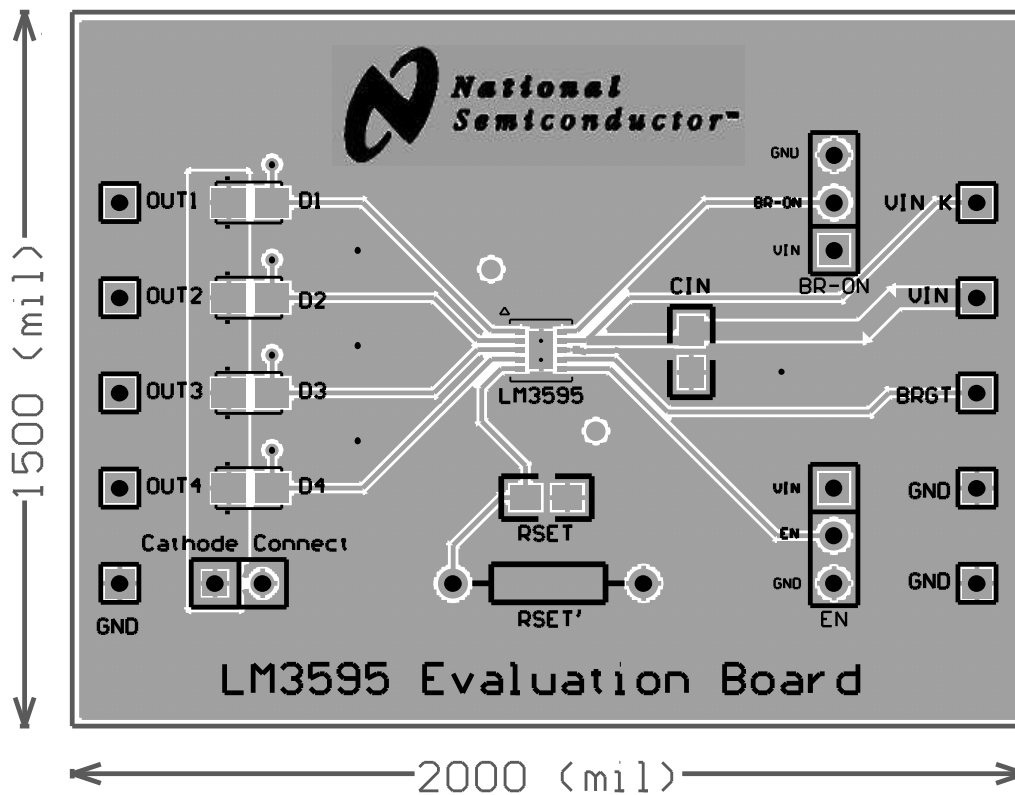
1500 (mil)

National Semiconductor™

GND
BR-ON
VIN
BR-ON

OUT1 D1
VIN K
OUT2 D2
CIN
VIN
OUT3 D3
LM3595
BRGT
OUT4 D4
RSET
VIN
GND
EN
Cathode Connect
GND
GND
RSET'
GND
EN

LM3595 Evaluation Board

2000 (mil)